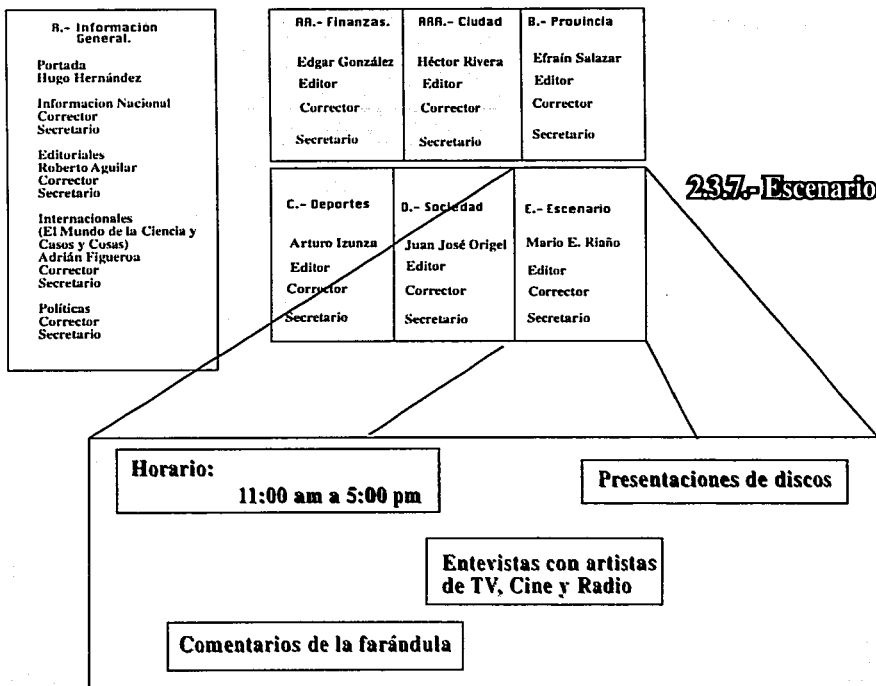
A.- Informacion General.

Portada
Hugo Hernández

Informacion Nacional
Corrector
Secretario

Editoriales
Roberto Aguilar
Corrector
Secretario

Internacionales
(El Mundo de la Ciencia y Casos y Cosas)
Adrián Figueroa
Corrector
Secretario

Políticas
Corrector
Secretario

AA.- Finanzas.
Edgar González
Editor
Corrector
Secretario

AAA.- Ciudad
Héctor Rivera
Editor
Corrector
Secretario

B.- Provincia
Efraín Salazar
Editor
Corrector
Secretario

2.3.7.- Escenario

C.- Deportes
Arturo Izunza
Editor
Corrector
Secretario

D.- Sociedad
Juan José Origel
Editor
Corrector
Secretario

E.- Escenario
Mario E. Riaño
Editor
Corrector
Secretario

Horario:
11:00 am a 5:00 pm

Presentaciones de discos

Entevistas con artistas de TV, Cine y Radio

Comentarios de la farándula